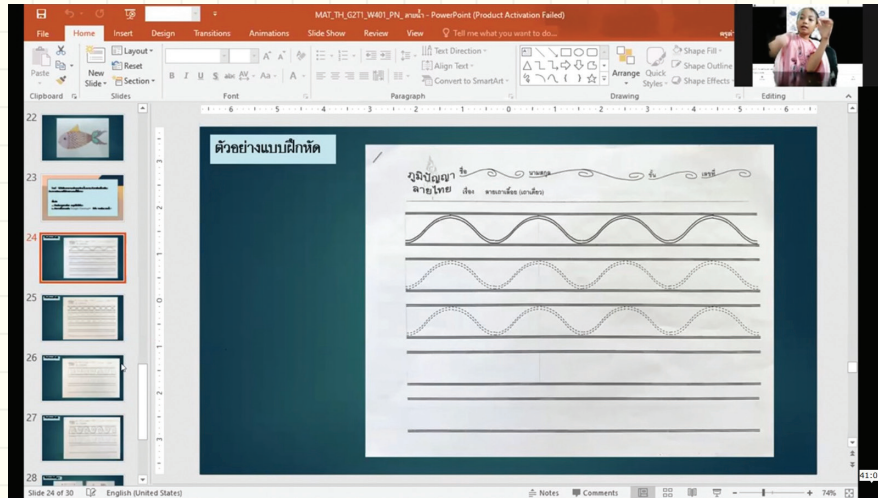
MAT_TH_G2T1_W401_PN_ลายน้ำ - PowerPoint (Product Activation Failed)

File Home Insert Design Transitions Animations Slide Show Review View Tell me what you want to do...

Paste New Slide Layout Reset Section Clipboard Slides Font Paragraph Text Direction Align Text Convert to SmartArt Arrange Quick Styles Shape Fill Shape Outline Shape Effects Drawing Editing

22
23
24
25
26
27
28

ตัวอย่างแบบฝึกหัด

ภูมิปัญญาลายไทย ชื่อ นามสกุล ชั้น เลขที่
เรื่อง ลายเถาเลื้อย (ลายเส้น)

Slide 24 of 30 English (United States) Notes Comments 74%

41:0